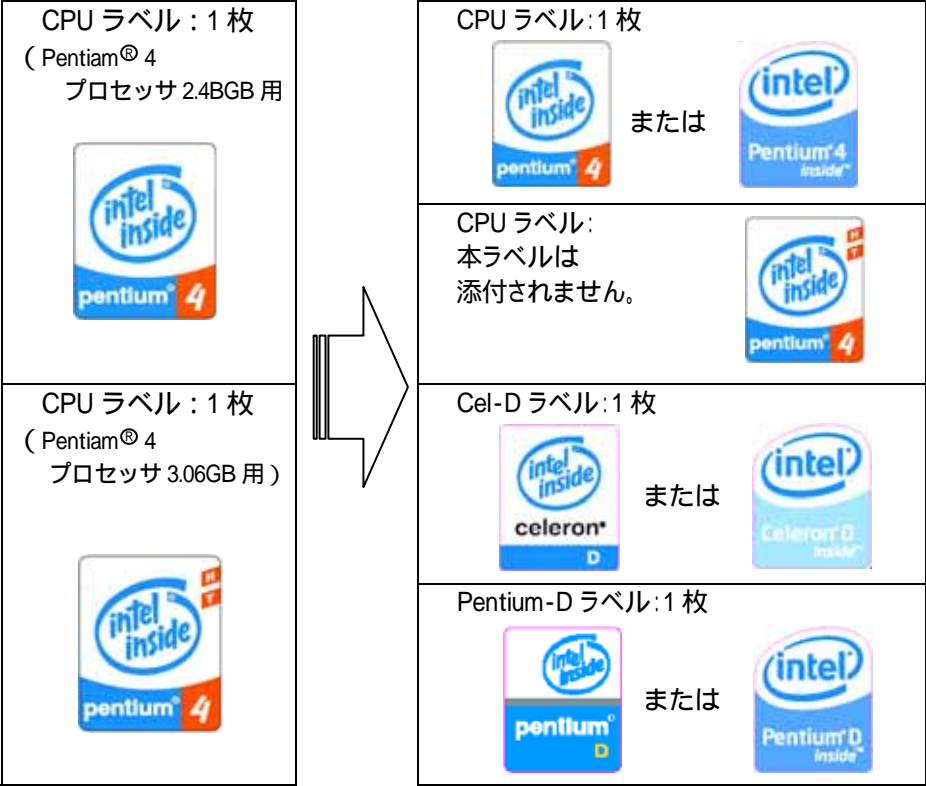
| CPU ラベル：1 枚 (Pentiam® 4 プロセッサ 2.4BGB 用 intel inside pentium® 4 |
|---|
| CPU ラベル：1 枚 (Pentiam® 4 プロセッサ 3.06GB 用 ) H T intel inside pentium® 4 |

| CPU ラベル:1 枚 intel inside pentium® 4 または intel Pentium® 4 inside™ |
|---|
| CPU ラベル: 本ラベルは 添付されません。 H T intel inside pentium® 4 |
| Cel-D ラベル:1 枚 intel inside celeron® D または intel Celeron® D inside™ |
| Pentium-D ラベル:1 枚 intel inside pentium® D または intel Pentium® D inside™ |